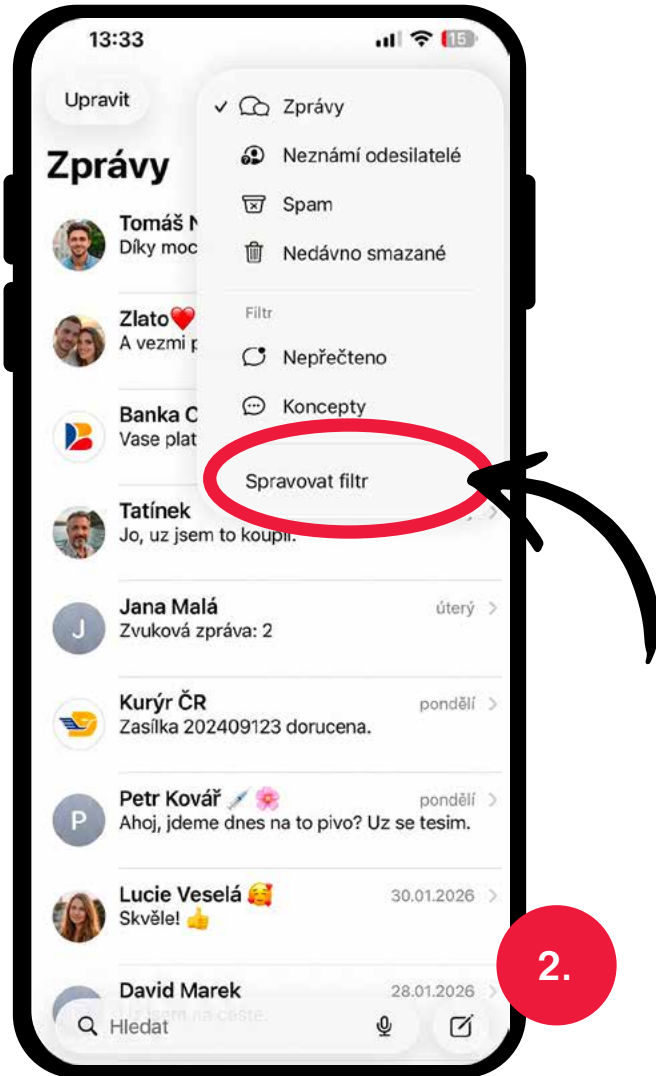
13:33
15

Upravit

Zprávy

✓ Zprávy
Neznámí odesilatelé
Spam
Nedávno smazané

Filtr
Nepřečteno
Koncepty

Spravovat filtr

Tomáš N
Díky moc

Zlato❤️
A vezmi p

Banka C
Vase plat

Tatínek
Jo, uz jsem to koupil.

J
Jana Malá
úterý
Zvuková zpráva: 2

Kurýr ČR
pondělí
Zasílka 202409123 dorucena.

P
Petr Kovář 💉🌸
pondělí
Ahoj, jdeme dnes na to pivo? Uz se tesim.

Lucie Veselá 🥰
30.01.2026
Skvěle! 👍

David Marek
28.01.2026
Uz jsem na ceste.

Hledat

2.